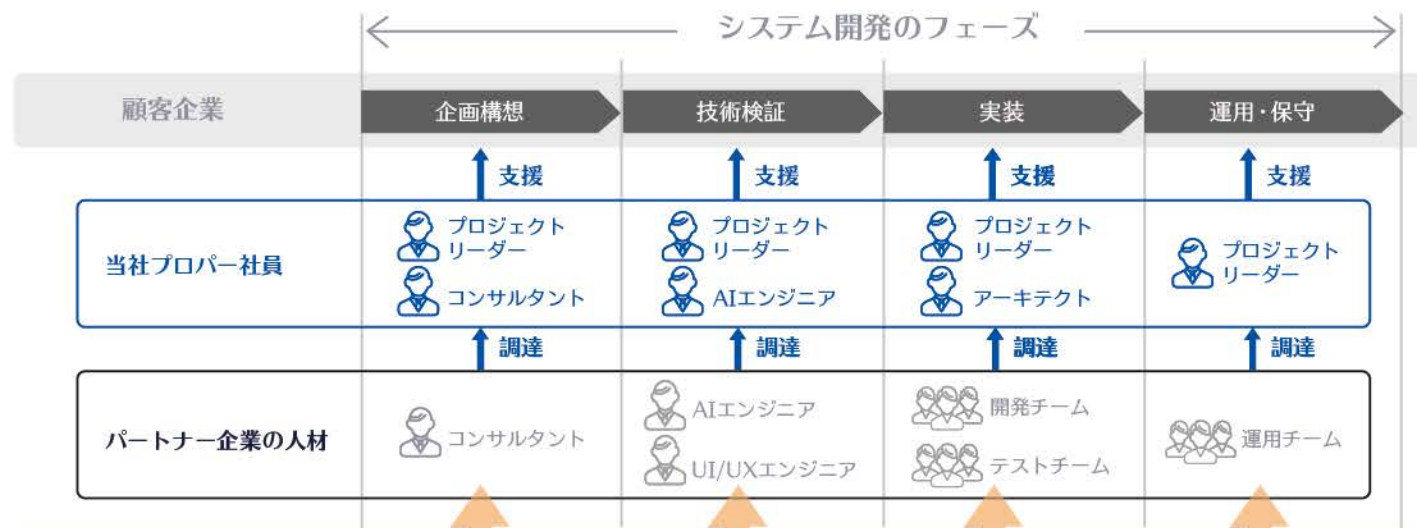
システム開発のフェーズ

| | 企画構想 | 技術検証 | 実装 | 運用・保守 |
|---|---|---|---|---|
| 顧客企業 | 支援 | 支援 | 支援 | 支援 |
| 当社プロパー社員 | プロジェクトリーダー<br>コンサルタント | プロジェクトリーダー<br>AIエンジニア | プロジェクトリーダー<br>アーキテクト | プロジェクトリーダー |
| | 調達 | 調達 | 調達 | 調達 |
| パートナー企業の人材 | コンサルタント | AIエンジニア<br>UI/UXエンジニア | 開発チーム<br>テストチーム | 運用チーム |